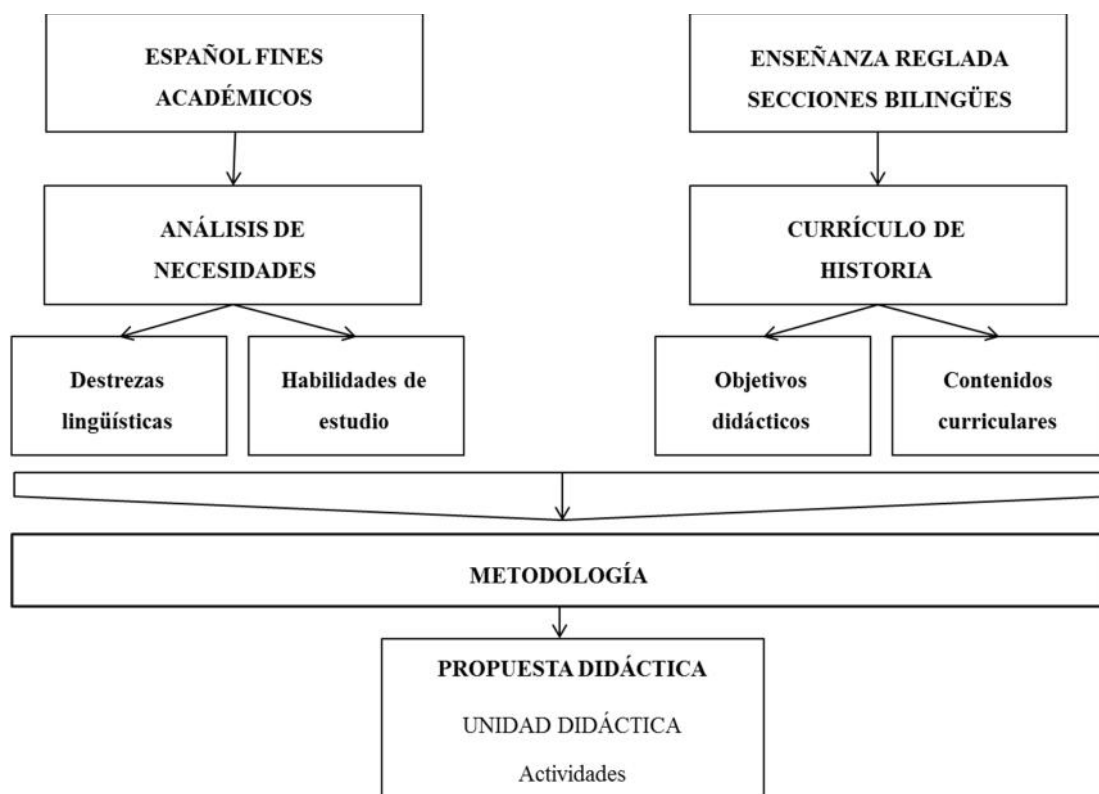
ESPAÑOL FINES ACADÉMICOS

ENSEÑANZA REGLADA SECCIONES BILINGÜES

ANÁLISIS DE NECESIDADES

CURRÍCULO DE HISTORIA

Destrezas lingüísticas

Habilidades de estudio

Objetivos didácticos

Contenidos curriculares

METODOLOGÍA

PROPUESTA DIDÁCTICA

UNIDAD DIDÁCTICA

Actividades